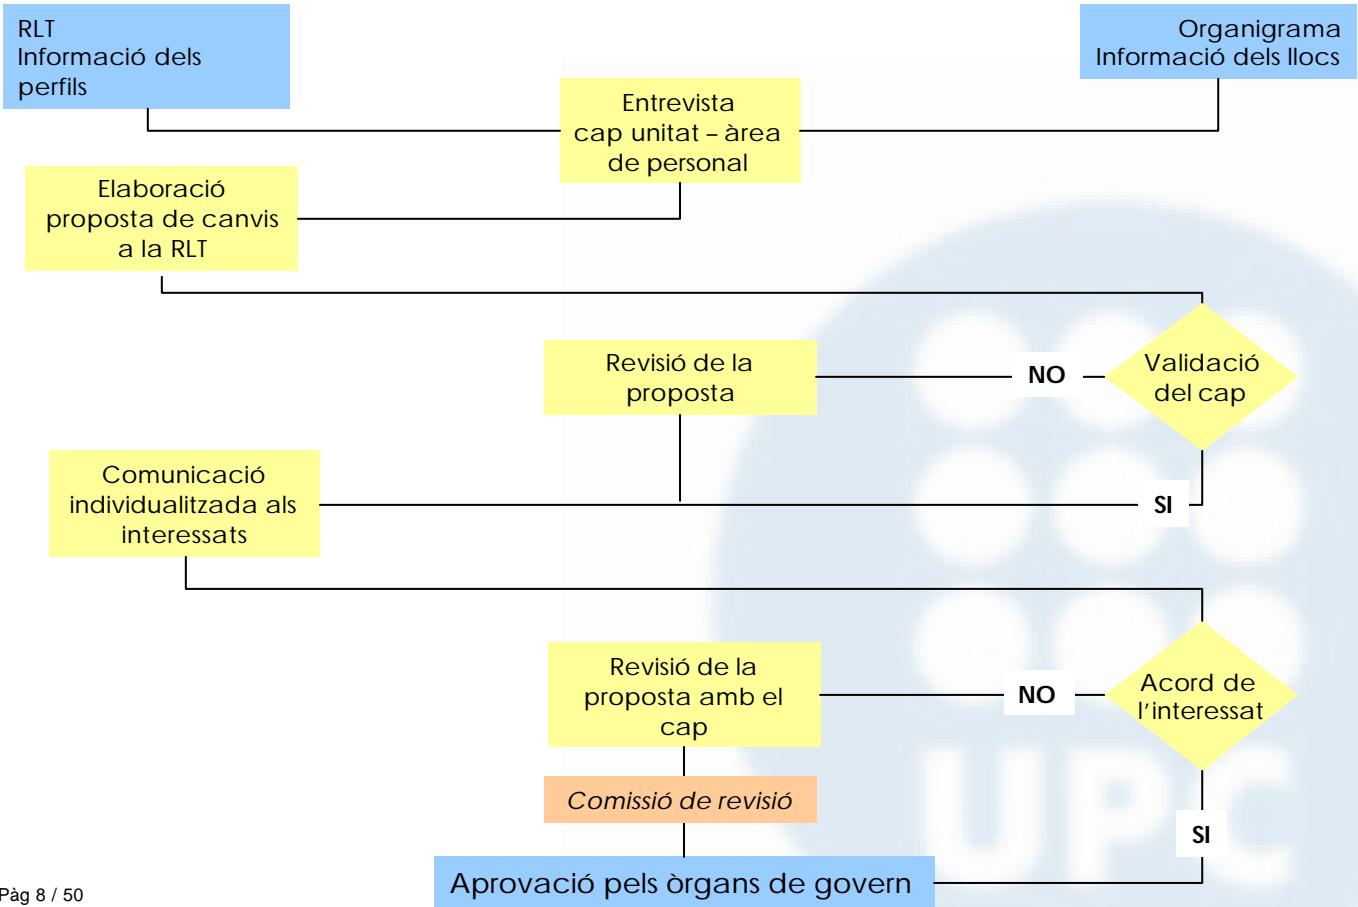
RLT
Informació dels perfils

Organigrama
Informació dels llocs

Entrevista
cap unitat – àrea de personal

Elaboració proposta de canvis a la RLT

Revisió de la proposta

NO

Validació del cap

Comunicació individualitzada als interessats

SI

Revisió de la proposta amb el cap

NO

Acord de l'interessat

Comissió de revisió

SI

Aprovació pels òrgans de govern

UPC

Pàg 8 / 50